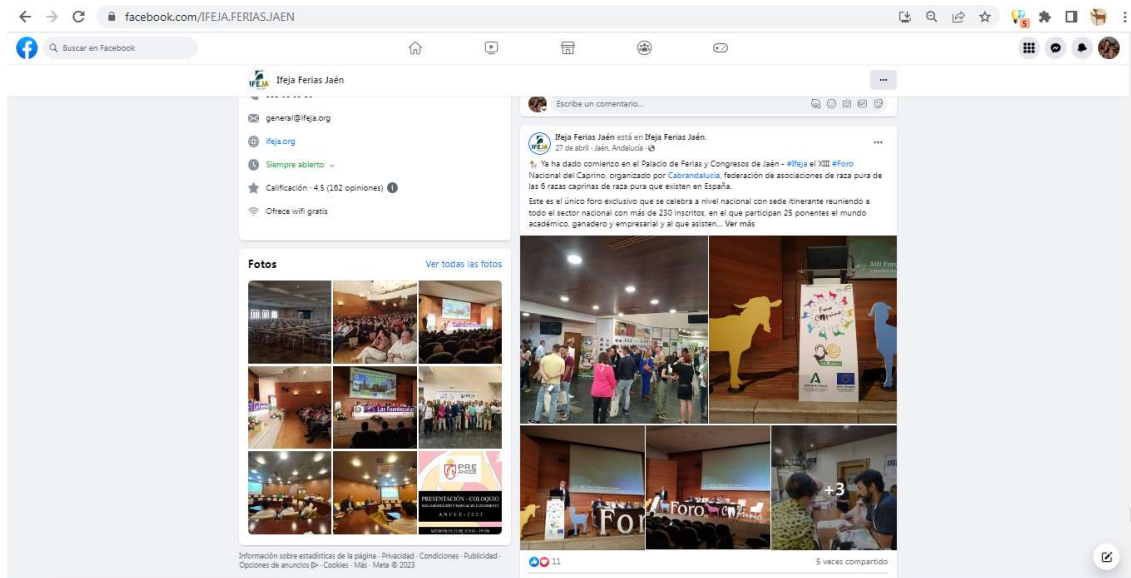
facebook.com/IFEJA.FERIAS.JAEN

Buscar en Facebook

Ifeja Ferias Jaén

general@ifeja.org

ifeja.org

Siempre abierto

Calificación · 4,5 (162 opiniones)

Ofrece wifi gratis

Fotos

Ver todas las fotos

Las Fuentezuelas

PRESENTACIÓN - COLOQUIO

Escribe un comentario...

Ifeja Ferias Jaén está en Ifeja Ferias Jaén.
27 de abril · Jaén, Andalucía ·

Ya ha dado comienzo en el Palacio de Ferias y Congresos de Jaén - #Ifeja el XIII #Foro Nacional del Caprino, organizado por Cabrandalucía, federación de asociaciones de raza pura de las 6 razas caprinas de raza pura que existen en España.

Este es el único foro exclusivo que se celebra a nivel nacional con sede itinerante reuniendo a todo el sector nacional con más de 230 inscritos, en el que participan 25 ponentes el mundo académico, ganadero y empresarial y al que asisten... Ver más

Foro

Foro

+3

11

5 veces compartido

Información sobre estadísticas de la página · Privacidad · Condiciones · Publicidad · Opciones de anuncios · Cookies · Más · Meta © 2023